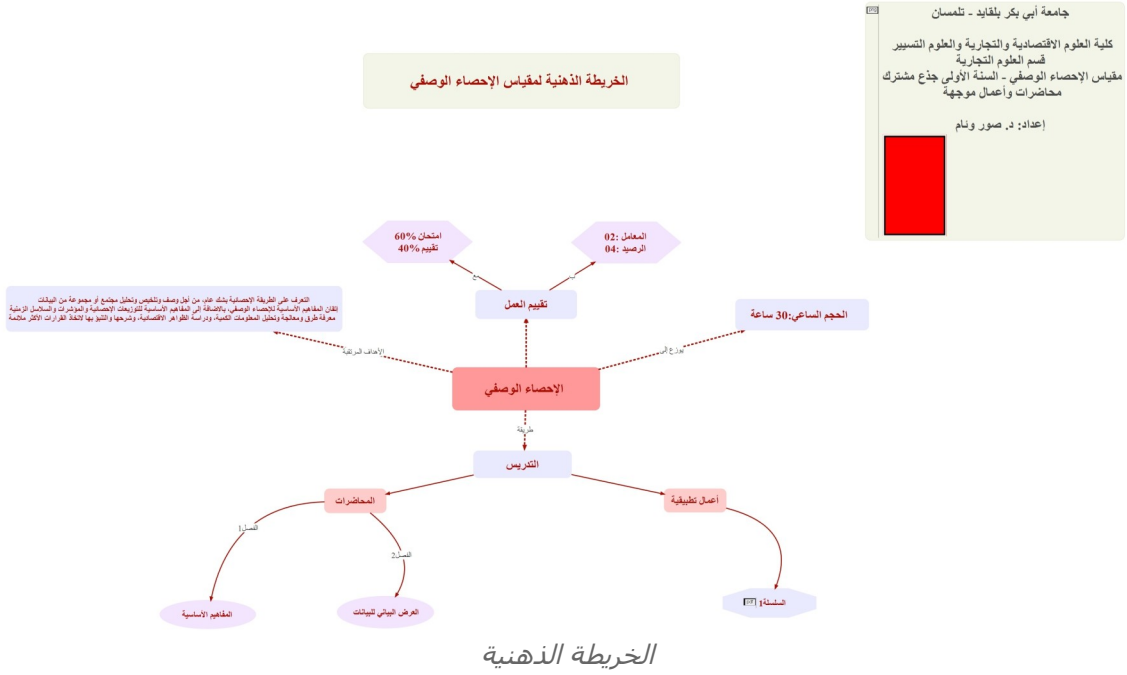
جامعة أبي بكر بلقايد - تلمسان

كلية العلوم الاقتصادية والتجارية والعلوم التسيير
قسم العلوم التجارية
مقياس الإحصاء الوصفي - السنة الأولى جذع مشترك
محاضرات وأعمال موجهة

إعداد: د. صور ونام

الخريطة الذهنية لمقياس الإحصاء الوصفي

امتحان 60%
تقييم 40%

المعامل :02
الرصيد :04

تقييم العمل

التعرف على الطريقة الإحصائية بشكل عام، من أجل وصف وتلخيص وتحليل مجتمع أو مجموعة من البيانات
إتقان المفاهيم الأساسية للإحصاء الوصفي، بالإضافة إلى المفاهيم الأساسية للتوزيعات الإحصائية والمؤشرات والسلاسل الزمنية
معرفة طرق ومعالجة وتحليل المعلومات الكمية، ودراسة الظواهر الاقتصادية، وشرحها والتنبؤ بها لاتخاذ القرارات الأكثر ملائمة

الأهداف المرتقبة

الحجم الساعي:30 ساعة

يوزع إلى

الإحصاء الوصفي

طريقة

التدريس

المحاضرات

أعمال تطبيقية

الفصل1

الفصل2

المفاهيم الأساسية

العرض البياني للبيانات

السلسلة1

الخريطة الذهنية